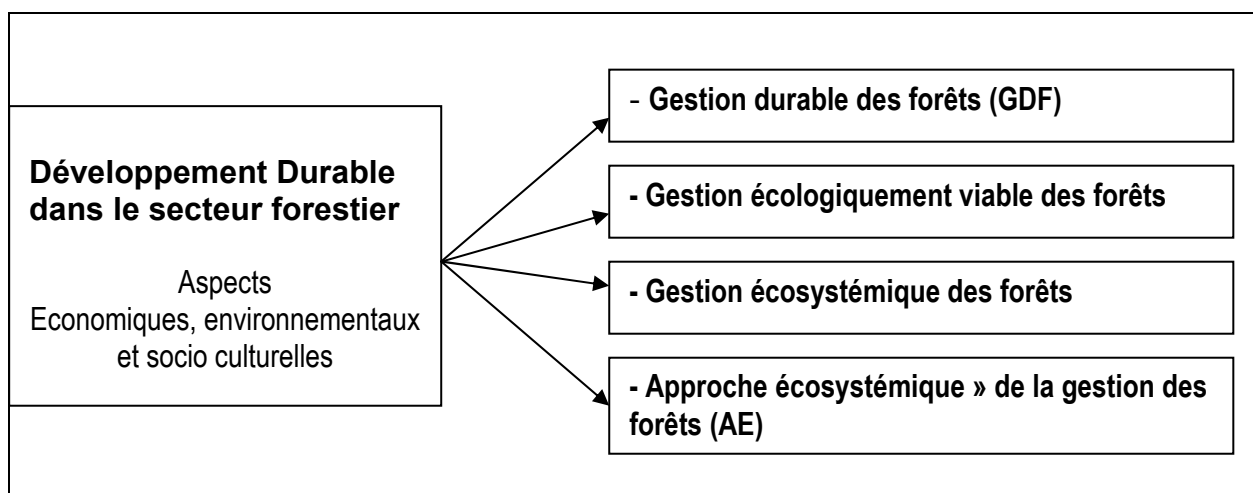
**Développement Durable dans le secteur forestier**

Aspects
Economiques, environnementaux et socio culturelles

- **Gestion durable des forêts (GDF)**

**- Gestion écologiquement viable des forêts**

**- Gestion écosystémique des forêts**

**- Approche écosystémique » de la gestion des forêts (AE)**